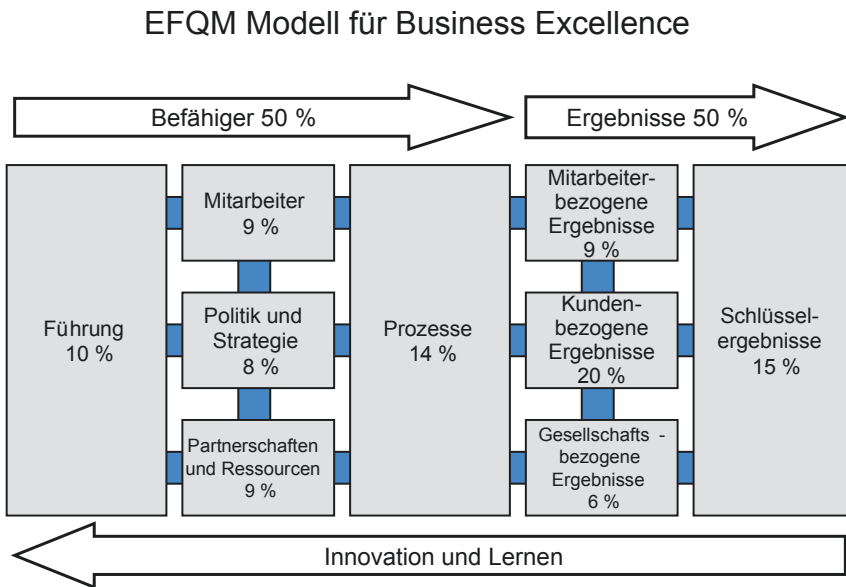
EFQM Modell für Business Excellence

Befähiger 50 %

Ergebnisse 50 %

Führung
10 %

Mitarbeiter
9 %

Politik und Strategie
8 %

Partnerschaften und Ressourcen
9 %

Prozesse
14 %

Mitarbeiter-bezogene Ergebnisse
9 %

Kunden-bezogene Ergebnisse
20 %

Gesellschafts - bezogene Ergebnisse
6 %

Schlüssel-ergebnisse
15 %

Innovation und Lernen